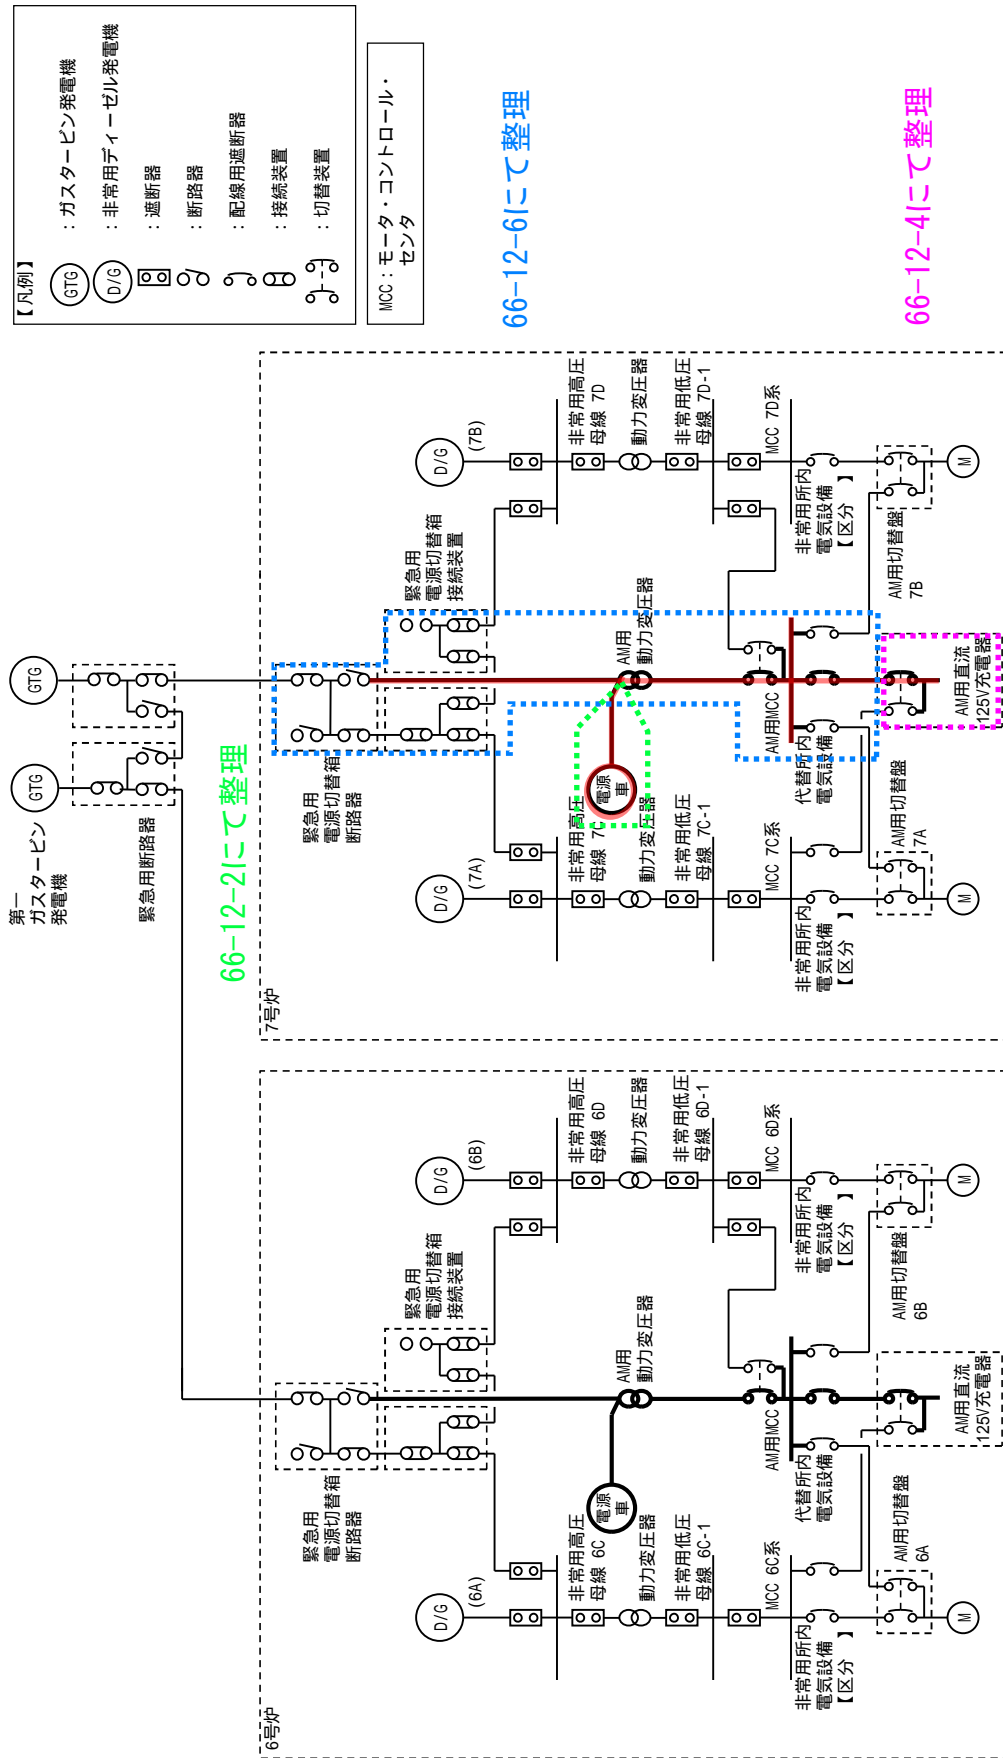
【凡例】
GTG ：ガスタービン発電機
D/G ：非常用ディーゼル発電機
：遮断器
：断路器
：配線用遮断器
：接続装置
：切替装置

MCC：モータ・コントロール・センタ

66-12-6にて整理

66-12-4にて整理

GTG
GTG
第一ガスタービン発電機
緊急用断路器

66-12-2にて整理

7号炉
D/G (7B)
非常用高圧母線 7D
動力変圧器
非常用低圧母線 7D-1
MCC 7D系
非常用所内電気設備【区分 】
AM用切替盤 7B
M
緊急用電源切替箱接続装置
AM用動力変圧器
AM用MCC
AM用直流125V充電器
緊急用電源切替箱断路器
電源車
代替所内電気設備
D/G (7A)
非常用高圧母線 7C
動力変圧器
非常用低圧母線 7C-1
MCC 7C系
非常用所内電気設備【区分 】
AM用切替盤 7A
M

6号炉
D/G (6B)
非常用高圧母線 6D
動力変圧器
非常用低圧母線 6D-1
MCC 6D系
非常用所内電気設備【区分 】
AM用切替盤 6B
M
緊急用電源切替箱接続装置
AM用動力変圧器
AM用MCC
AM用直流125V充電器
緊急用電源切替箱断路器
電源車
代替所内電気設備
D/G (6A)
非常用高圧母線 6C
動力変圧器
非常用低圧母線 6C-1
MCC 6C系
非常用所内電気設備【区分 】
AM用切替盤 6A
M